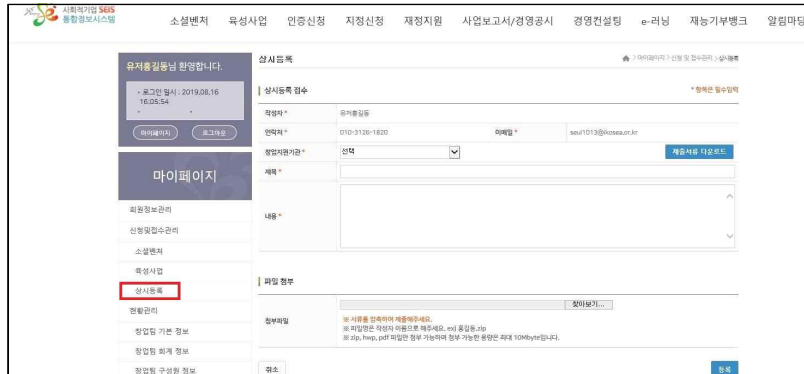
사회적기업 SEIS 통합정보시스템

소셜벤처 육성사업 인증신청 지정신청 재정지원 사업보고서/경영공시 경영컨설팅 e-러닝 재능기부뱅크 알림마당

유저홍길동님 환영합니다.

• 로그인 일시 : 2019.08.16 16:05:54

마이페이지 로그아웃

마이페이지

회원정보관리

신청및접수관리

소셜벤처

육성사업

상시등록

현황관리

창업팀 기본 정보

창업팀 회계 정보

창업팀 구성원 정보

상시등록

마이페이지 > 신청 및 접수관리 > 상시등록

상시등록 접수

* 항목은 필수입력

| 작성자 * | 유저홍길동 | | |
|---|---|---|---|
| 연락처 * | 010-3126-1820 | 이메일 * | seul1013@kosea.or.kr |
| 창업지원기관 * | 선택 | | 제출서류 다운로드 |
| 제목 * | | | |
| 내용 * | | | |

파일 첨부

첨부파일 찾아보기...

※ 서류를 압축하여 제출해주세요.
※ 파일명은 작성자 이름으로 해주세요. ex) 홍길동.zip
※ zip, hwp, pdf 파일만 첨부 가능하며 첨부 가능한 용량은 최대 10Mbyte입니다.

취소

등록